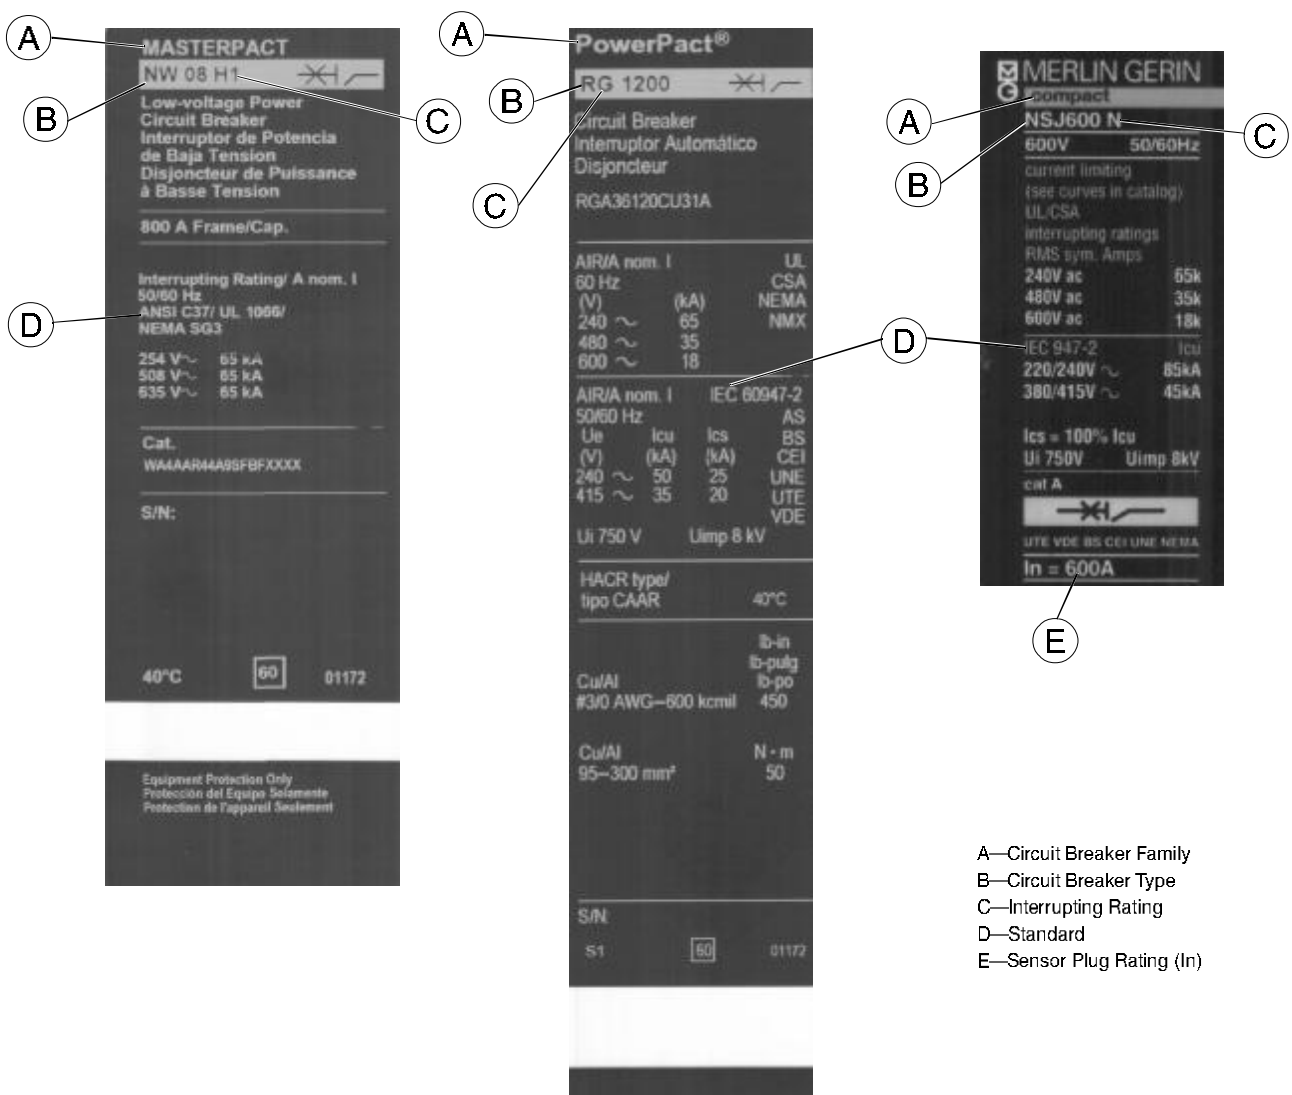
A
MASTERPACT
B
NW 08 H1
C
Low-voltage Power Circuit Breaker
Interruptor de Potencia de Baja Tension
Disjoncteur de Puissance à Basse Tension

800 A Frame/Cap.

Interrupting Rating/ A nom. I
50/60 Hz
D
ANSI C37/ UL 1066/ NEMA SG3

254 V~ 65 kA
508 V~ 65 kA
635 V~ 65 kA

Cat.
WA4AAR44A95FBFXXXX

S/N:

40°C 60 01172

Equipment Protection Only
Protección del Equipo Solamente
Protection de l'appareil Seulement

A
PowerPact®
B
RG 1200
C
Circuit Breaker
Interruptor Automático
Disjoncteur

RGA36120CU31A

AIR/A nom. I UL
60 Hz CSA
(V) (kA) NEMA
240 ~ 65 NMX
480 ~ 35
600 ~ 18

D
AIR/A nom. I IEC 60947-2
50/60 Hz AS
Ue Icu Ics BS
(V) (kA) (kA) CEI
240 ~ 50 25 UNE
415 ~ 35 20 UTE
VDE
Ui 750 V Uimp 8 kV

HACR type/
tipo CAAR 40°C

lb-in
lb-pulg
Cu/Al lb-po
#3/0 AWG–600 kcmil 450

Cu/Al N • m
95–300 mm² 50

S/N
S1 60 01172

MERLIN GERIN
A
compact
C
NSJ600 N
B
600V 50/60Hz
current limiting
(see curves in catalog)
UL/CSA
interrupting ratings
RMS sym. Amps
240V ac 65k
480V ac 35k
600V ac 18k
D
IEC 947-2 Icu
220/240V ~ 85kA
380/415V ~ 45kA

Ics = 100% Icu
Ui 750V Uimp 8kV
cat A

UTE VDE BS CEI UNE NEMA
In = 600A
E

A—Circuit Breaker Family
B—Circuit Breaker Type
C—Interrupting Rating
D—Standard
E—Sensor Plug Rating (In)